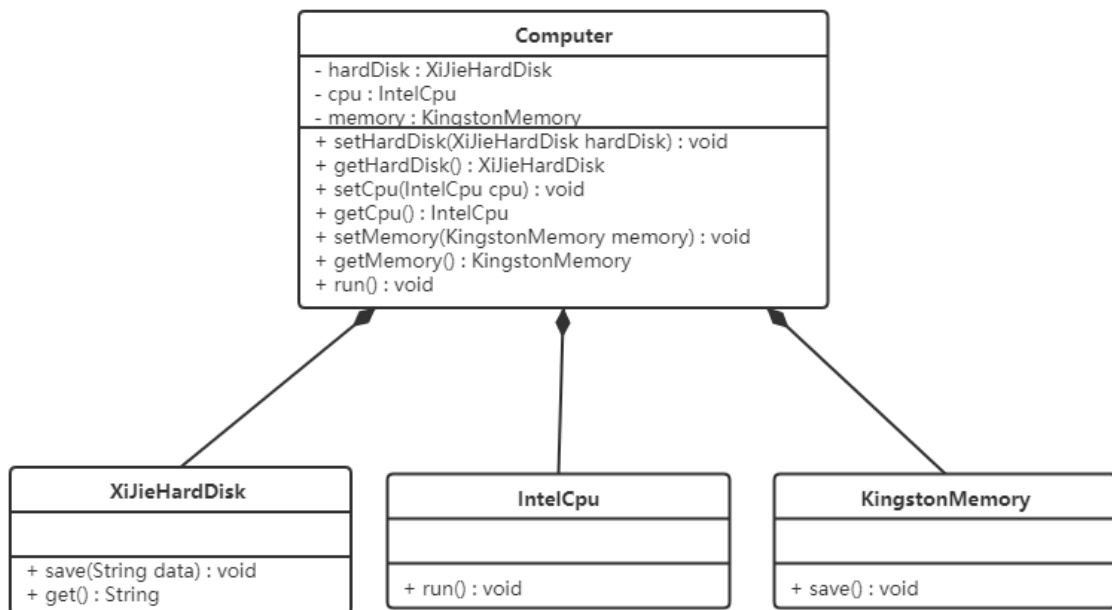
Computer

- hardDisk : XiJieHardDisk
- cpu : IntelCpu
- memory : KingstonMemory

+ setHardDisk(XiJieHardDisk hardDisk) : void
+ getHardDisk() : XiJieHardDisk
+ setCpu(IntelCpu cpu) : void
+ getCpu() : IntelCpu
+ setMemory(KingstonMemory memory) : void
+ getMemory() : KingstonMemory
+ run() : void

XiJieHardDisk

+ save(String data) : void
+ get() : String

IntelCpu

+ run() : void

KingstonMemory

+ save() : void